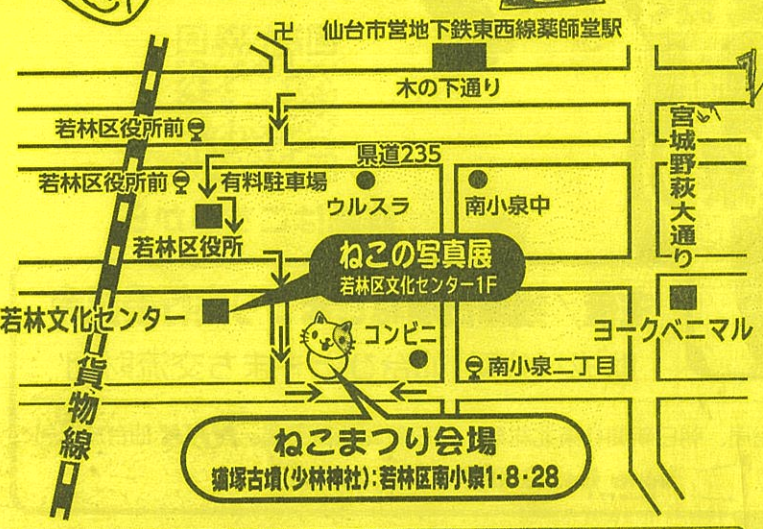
仙台市営地下鉄東西線薬師堂駅

木の下通り

若林区役所前

若林区役所前

有料駐車場

県道235

ウルスラ

南小泉中

宮城野萩大通り

若林区役所

ねこの写真展
若林区文化センター1F

若林文化センター

コンビニ

ヨークベニマル

南小泉二丁目

貨物線

ねこまつり会場
猫塚古墳(少林神社):若林区南小泉1･8･28